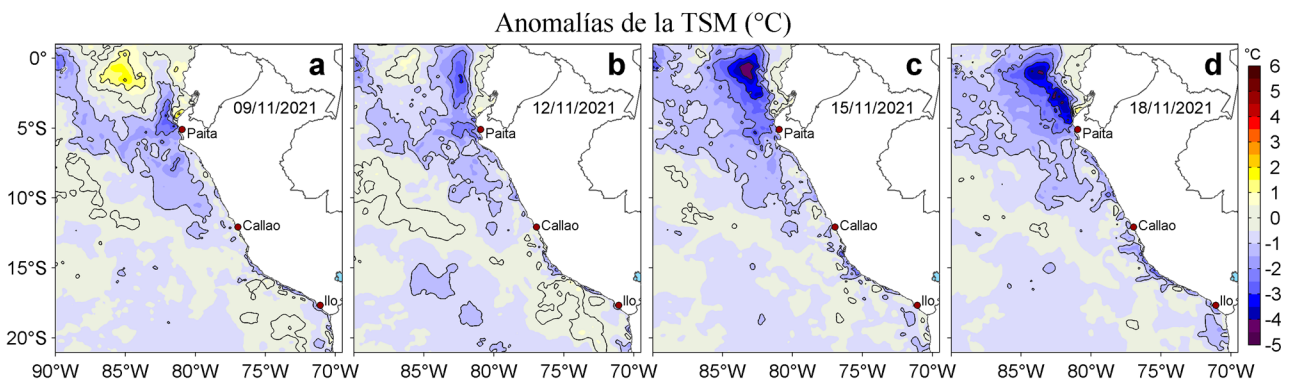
Anomalías de la TSM (°C)

a
09/11/2021
Paita
Callao
Ilo

b
12/11/2021
Paita
Callao
Ilo

c
15/11/2021
Paita
Callao
Ilo

d
18/11/2021
Paita
Callao
Ilo

0°
5°S
10°S
15°S
20°S

90°W 85°W 80°W 75°W 70°W
85°W 80°W 75°W 70°W
85°W 80°W 75°W 70°W
85°W 80°W 75°W 70°W

°C
6
5
4
3
2
1
0
-1
-2
-3
-4
-5